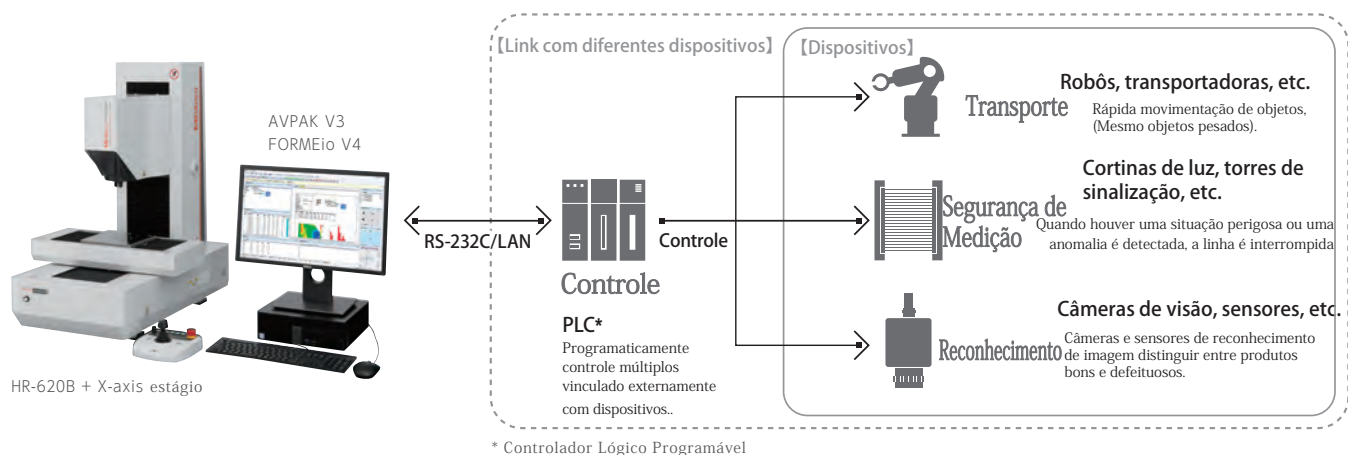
AVPAK V3
FORMEio V4

HR-620B + X-axis estágio

RS-232C/LAN

【Link com diferentes dispositivos】

Controle

Controle

PLC*
Programaticamente controle múltiplos vinculado externamente com dispositivos..

【Dispositivos】

Transporte

Robôs, transportadoras, etc.
Rápida movimentação de objetos, (Mesmo objetos pesados).

Segurança de Medição

Cortinas de luz, torres de sinalização, etc.
Quando houver uma situação perigosa ou uma anomalia é detectada, a linha é interrompida

Reconhecimento

Câmeras de visão, sensores, etc.
Câmeras e sensores de reconhecimento de imagem distinguir entre produtos bons e defeituosos.

* Controlador Lógico Programável